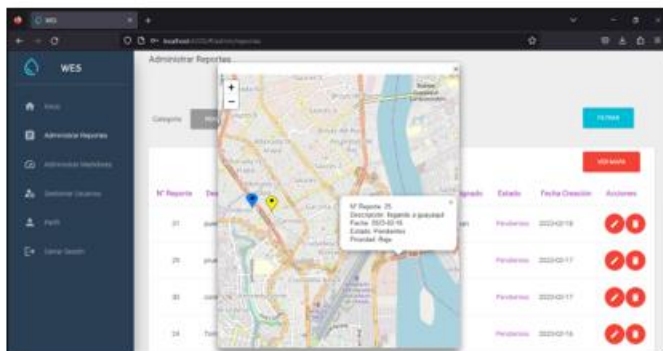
WES

localhost

WES

Inicio

Administrar Reportes

Administrar Medidores

Gestionar Usuarios

Perfil

Cerrar Sesión

Administrar Reportes

Categoria

FILTRAR

VER MAPA

Nº Reporte

Estado

Fecha Creación

Acciones

31

Pendientes

2023-02-18

25

Pendientes

2023-02-17

30

Pendientes

2023-02-17

24

Pendientes

2023-02-16

+

−

×

Nº Reporte: 25
Descripcion: llegando a guayaquil
Fecha: 2023-02-15
Estado: Pendientes
Prioridad: Baja